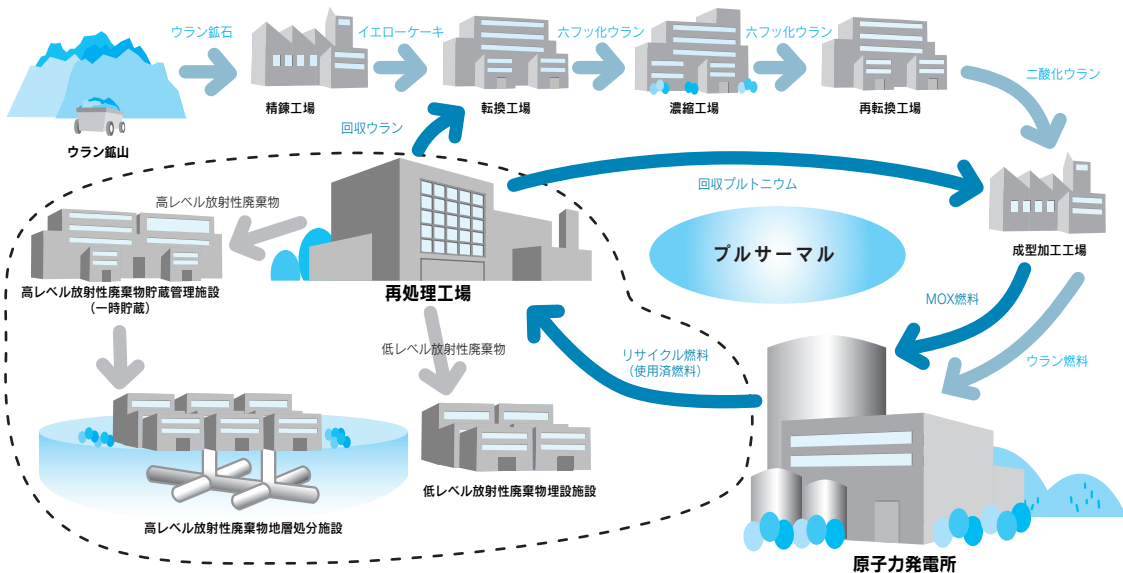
ウラン鉱石
イエローケーキ
六フッ化ウラン
六フッ化ウラン
ウラン鉱山
精錬工場
転換工場
濃縮工場
再転換工場
二酸化ウラン
回収ウラン
高レベル放射性廃棄物
回収プルトニウム
成型加工工場
プルサーマル
高レベル放射性廃棄物貯蔵管理施設
（一時貯蔵）
再処理工場
低レベル放射性廃棄物
MOX燃料
リサイクル燃料
（使用済燃料）
ウラン燃料
低レベル放射性廃棄物埋設施設
高レベル放射性廃棄物地層処分施設
原子力発電所